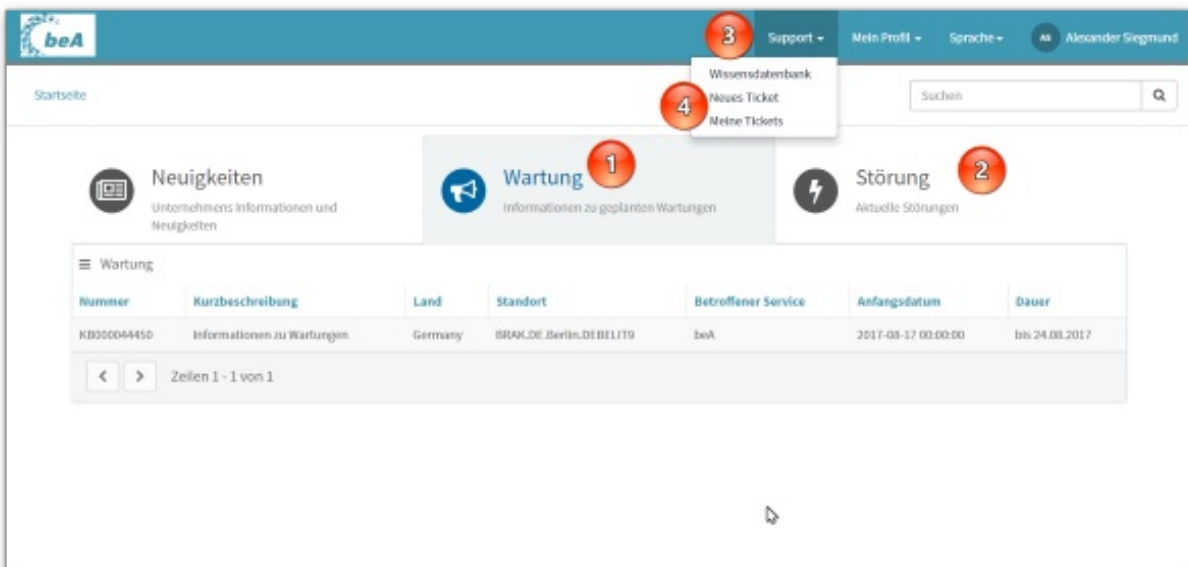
beA

3 Support ▾ Mein Profil ▾ Sprache ▾ AS Alexander Siegmund

Wissensdatenbank
4 Neues Ticket
Meine Tickets

Startseite

Suchen

Neuigkeiten
Unternehmens Informationen und Neuigkeiten

Wartung 1
Informationen zu geplanten Wartungen

Störung 2
Aktuelle Störungen

≡ Wartung

| Nummer | Kurzbeschreibung | Land | Standort | Betroffener Service | Anfangsdatum | Dauer |
|---|---|---|---|---|---|---|
| KB000044450 | Informationen zu Wartungen | Germany | BRAK.DE.Berlin.DEBELIT9 | beA | 2017-08-17 00:00:00 | bis 24.08.2017 |

Zeilen 1 - 1 von 1